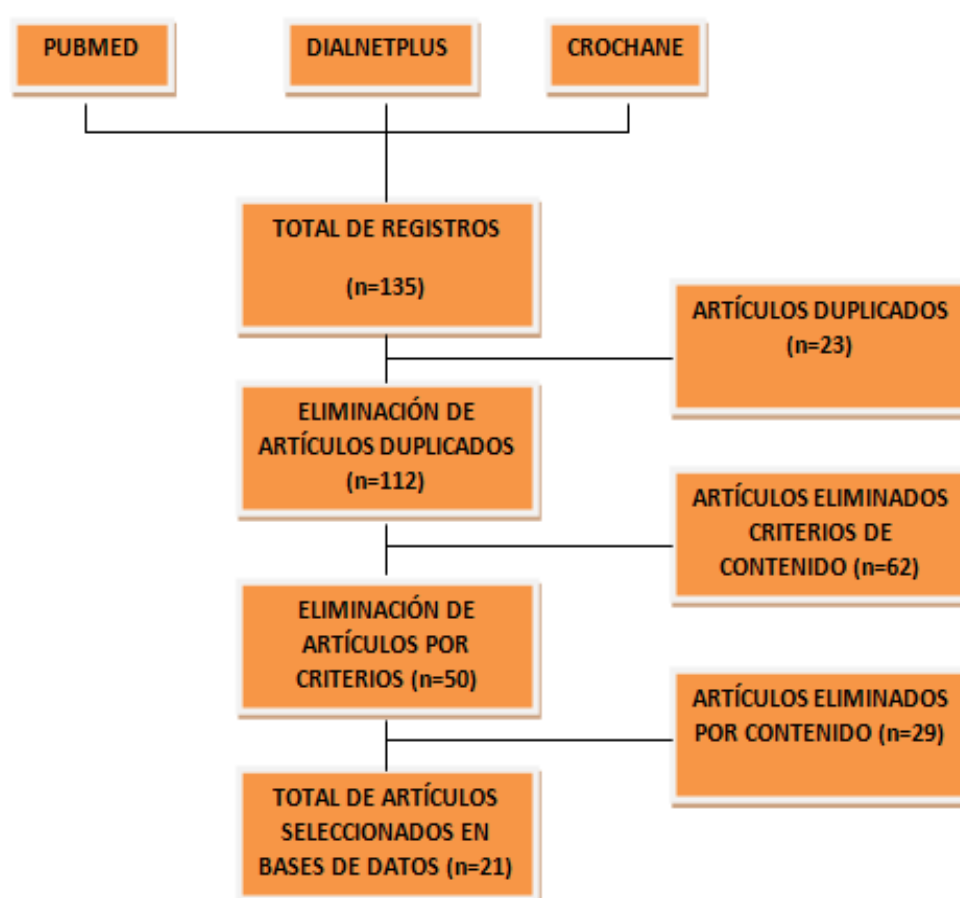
PUBMED

DIALNETPLUS

CROCHANE

TOTAL DE REGISTROS

(n=135)

ARTÍCULOS DUPLICADOS
(n=23)

ELIMINACIÓN DE ARTÍCULOS DUPLICADOS
(n=112)

ARTÍCULOS ELIMINADOS CRITERIOS DE CONTENIDO (n=62)

ELIMINACIÓN DE ARTÍCULOS POR CRITERIOS (n=50)

ARTÍCULOS ELIMINADOS POR CONTENIDO (n=29)

TOTAL DE ARTÍCULOS SELECCIONADOS EN BASES DE DATOS (n=21)